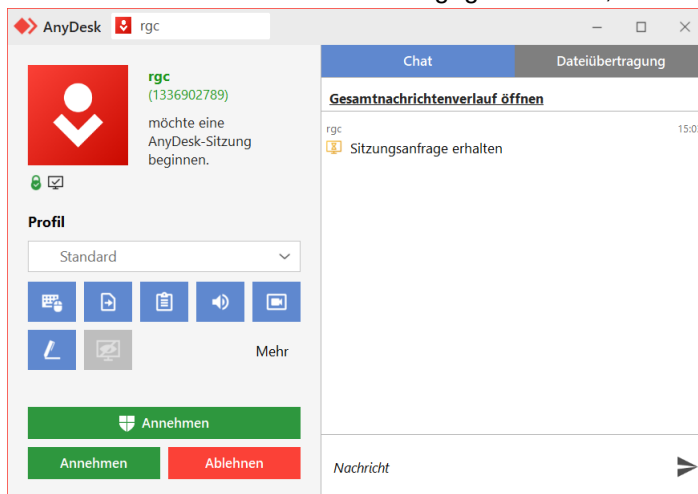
AnyDesk rgc

rgc
(1336902789)
möchte eine AnyDesk-Sitzung beginnen.

Profil

Standard

Mehr

Annehmen

Annehmen Ablehnen

Chat Dateiübertragung

Gesamtnachrichtenverlauf öffnen

rgc 15:0

Sitzungsanfrage erhalten

Nachricht